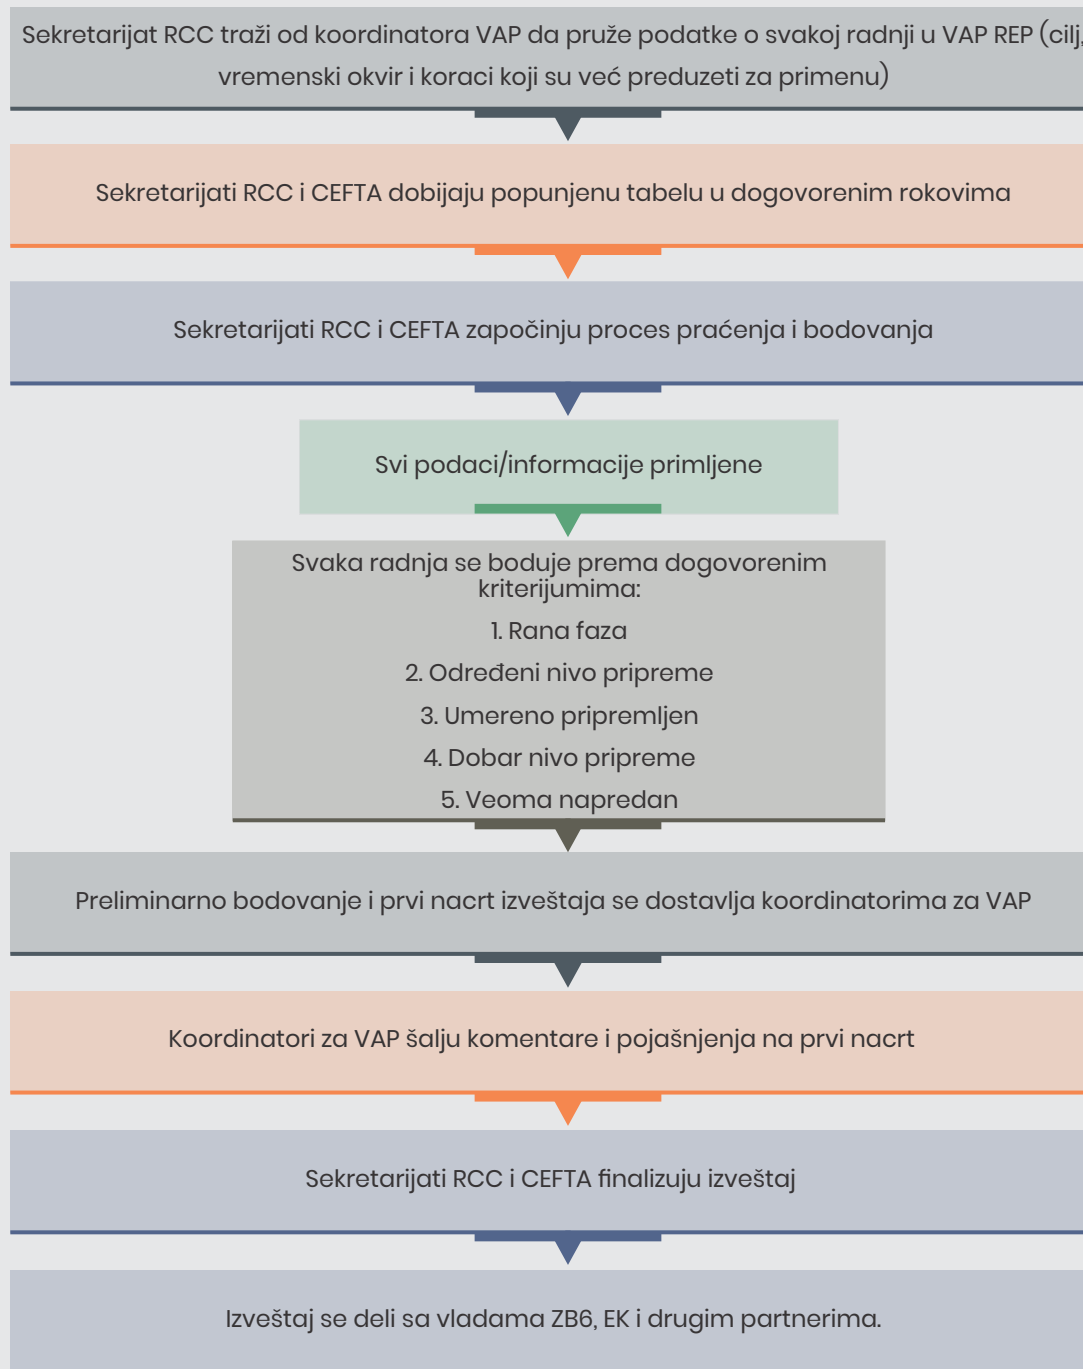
Sekretarijat RCC traži od koordinatora VAP da pruže podatke o svakoj radnji u VAP REP (cilj, vremenski okvir i koraci koji su već preduzeti za primenu)

Sekretarijati RCC i CEFTA dobijaju popunjenu tabelu u dogovorenim rokovima

Sekretarijati RCC i CEFTA započinju proces praćenja i bodovanja

Svi podaci/informacije primljene

Svaka radnja se boduje prema dogovorenim kriterijumima:

1. Rana faza

2. Određeni nivo pripreme

3. Umereno pripremljen

4. Dobar nivo pripreme

5. Veoma napredan

Preliminarno bodovanje i prvi nacrt izveštaja se dostavlja koordinatorima za VAP

Koordinatori za VAP šalju komentare i pojašnjenja na prvi nacrt

Sekretarijati RCC i CEFTA finalizuju izveštaj

Izveštaj se deli sa vladama ZB6, EK i drugim partnerima.